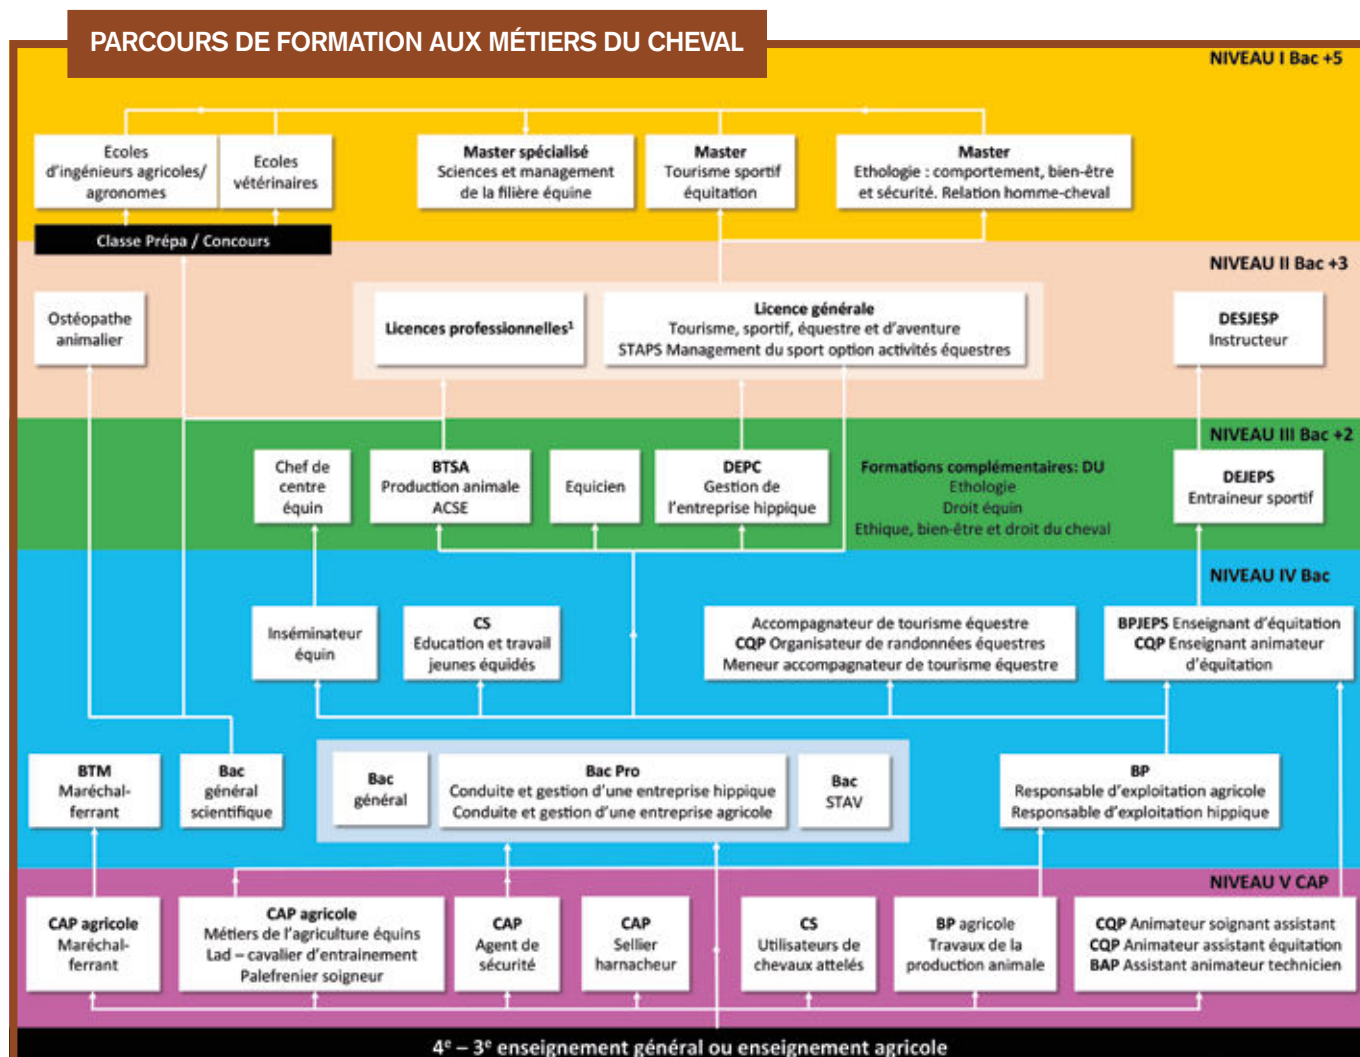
PARCOURS DE FORMATION AUX MÉTIERS DU CHEVAL

NIVEAU I Bac +5

Ecoles d'ingénieurs agricoles/ agronomes

Ecoles vétérinaires

Master spécialisé Sciences et management de la filière équine

Master Tourisme sportif équitation

Master Ethologie : comportement, bien-être et sécurité. Relation homme-cheval

Classe Prépa / Concours

NIVEAU II Bac +3

Ostéopathe animalier

Licences professionnelles¹

Licence générale Tourisme, sportif, équestre et d'aventure STAPS Management du sport option activités équestres

DESJESP Instructeur

NIVEAU III Bac +2

Chef de centre équin

BTSA Production animale ACSE

Equicien

DEPC Gestion de l'entreprise hippique

Formations complémentaires: DU Ethologie Droit équin Ethique, bien-être et droit du cheval

DEJEPS Entraineur sportif

NIVEAU IV Bac

Inséminateur équin

CS Education et travail jeunes équidés

Accompagnateur de tourisme équestre CQP Organisateur de randonnées équestres Meneur accompagnateur de tourisme équestre

BPJEPS Enseignant d'équitation CQP Enseignant animateur d'équitation

BTM Maréchal-ferrant

Bac général scientifique

Bac général

Bac Pro Conduite et gestion d'une entreprise hippique Conduite et gestion d'une entreprise agricole

Bac STAV

BP Responsable d'exploitation agricole Responsable d'exploitation hippique

NIVEAU V CAP

CAP agricole Maréchal-ferrant

CAP agricole Métiers de l'agriculture équins Lad – cavalier d'entraînement Palefrenier soigneur

CAP Agent de sécurité

CAP Sellier harnacheur

CS Utilisateurs de chevaux attelés

BP agricole Travaux de la production animale

CQP Animateur soignant assistant CQP Animateur assistant équitation BAP Assistant animateur technicien

4$^e$ – 3$^e$ enseignement général ou enseignement agricole